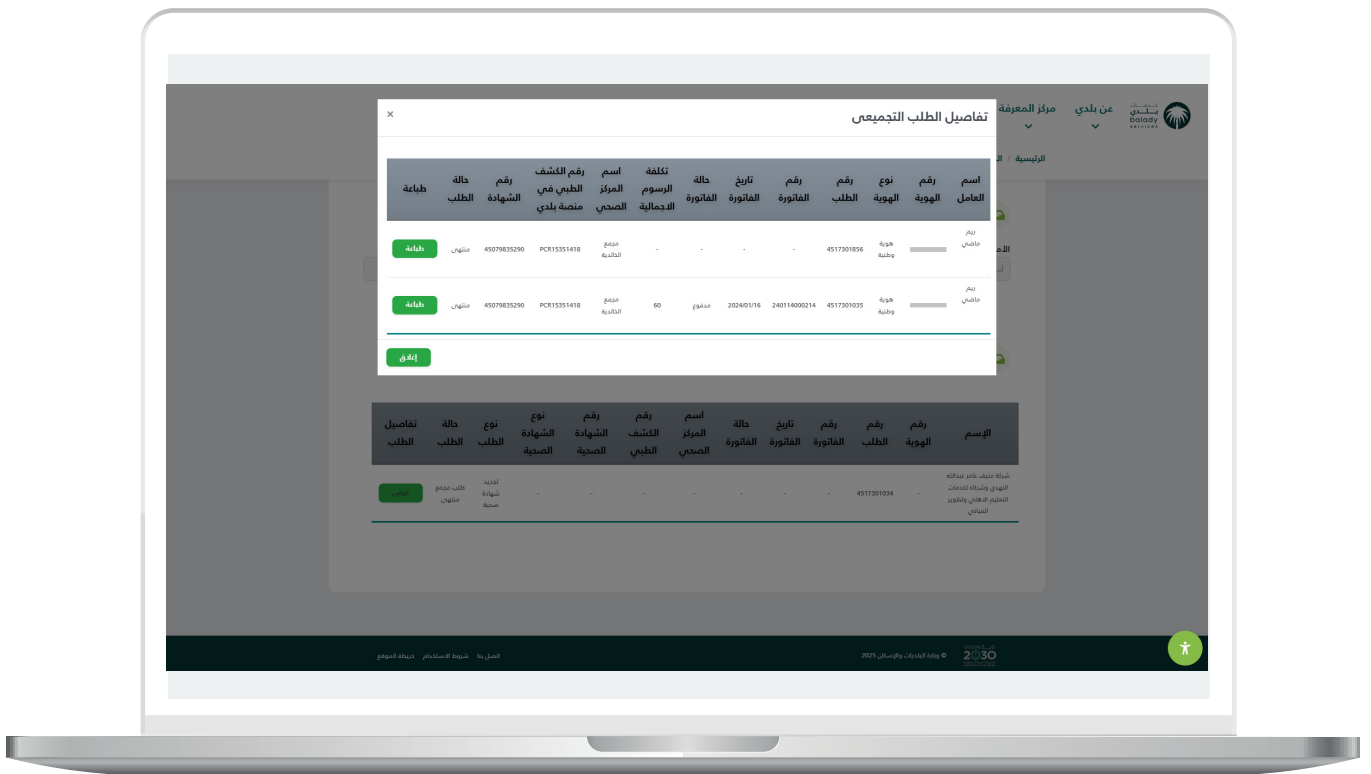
خدمات بلدي
balady SERVICES
عن بلدي
مركز المعرفة
الرئيسية / ال

تفاصيل الطلب التجميعي
×

| اسم العامل | رقم الهوية | نوع الهوية | رقم الطلب | رقم الفاتورة | تاريخ الفاتورة | حالة الفاتورة | تكلفة الرسوم الاجمالية | اسم المركز الصحي | رقم الكشف الطبي في منصة بلدي | رقم الشهادة | حالة الطلب | طباعة |
|---|---|---|---|---|---|---|---|---|---|---|---|---|
| ريم ماضي | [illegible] | هوية وطنية | 4517301856 | - | - | - | - | مجمع الخالدية | PCR15351418 | 45079835290 | منتهي | طباعة |
| ريم ماضي | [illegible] | هوية وطنية | 4517301035 | 240114000214 | 2024/01/16 | مدفوع | 60 | مجمع الخالدية | PCR15351418 | 45079835290 | منتهي | طباعة |

إغلاق

| الإسم | رقم الهوية | رقم الطلب | رقم الفاتورة | تاريخ الفاتورة | حالة الفاتورة | اسم المركز الصحي | رقم الكشف الطبي | رقم الشهادة الصحية | نوع الشهادة الصحية | نوع الطلب | حالة الطلب | تفاصيل الطلب |
|---|---|---|---|---|---|---|---|---|---|---|---|---|
| شركة منيف عامر عبدالله الهجري وشركاه لخدمات التعليم الاهلي وتطوير المباني | - | 4517301034 | - | - | - | - | - | - | - | تجديد شهادة صحية | طلب مجمع منتهي | عرض |

© وزارة البلديات والإسكان 2025
رؤية 2030
اتصل بنا
شروط الاستخدام
خريطة الموقع